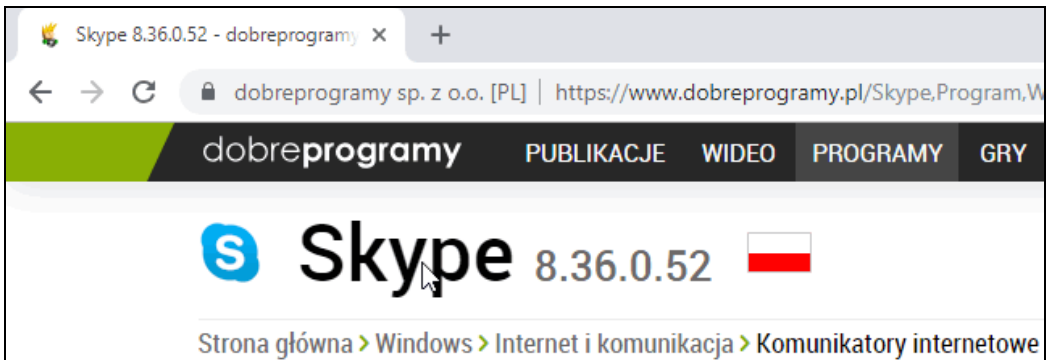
Skype 8.36.0.52 - dobreprogramy ✕ +

dobreprogramy sp. z o.o. [PL] | https://www.dobreprogramy.pl/Skype,Program,W

dobreprogramy PUBLIKACJE WIDEO PROGRAMY GRY

Skype 8.36.0.52

Strona główna > Windows > Internet i komunikacja > Komunikatory internetowe